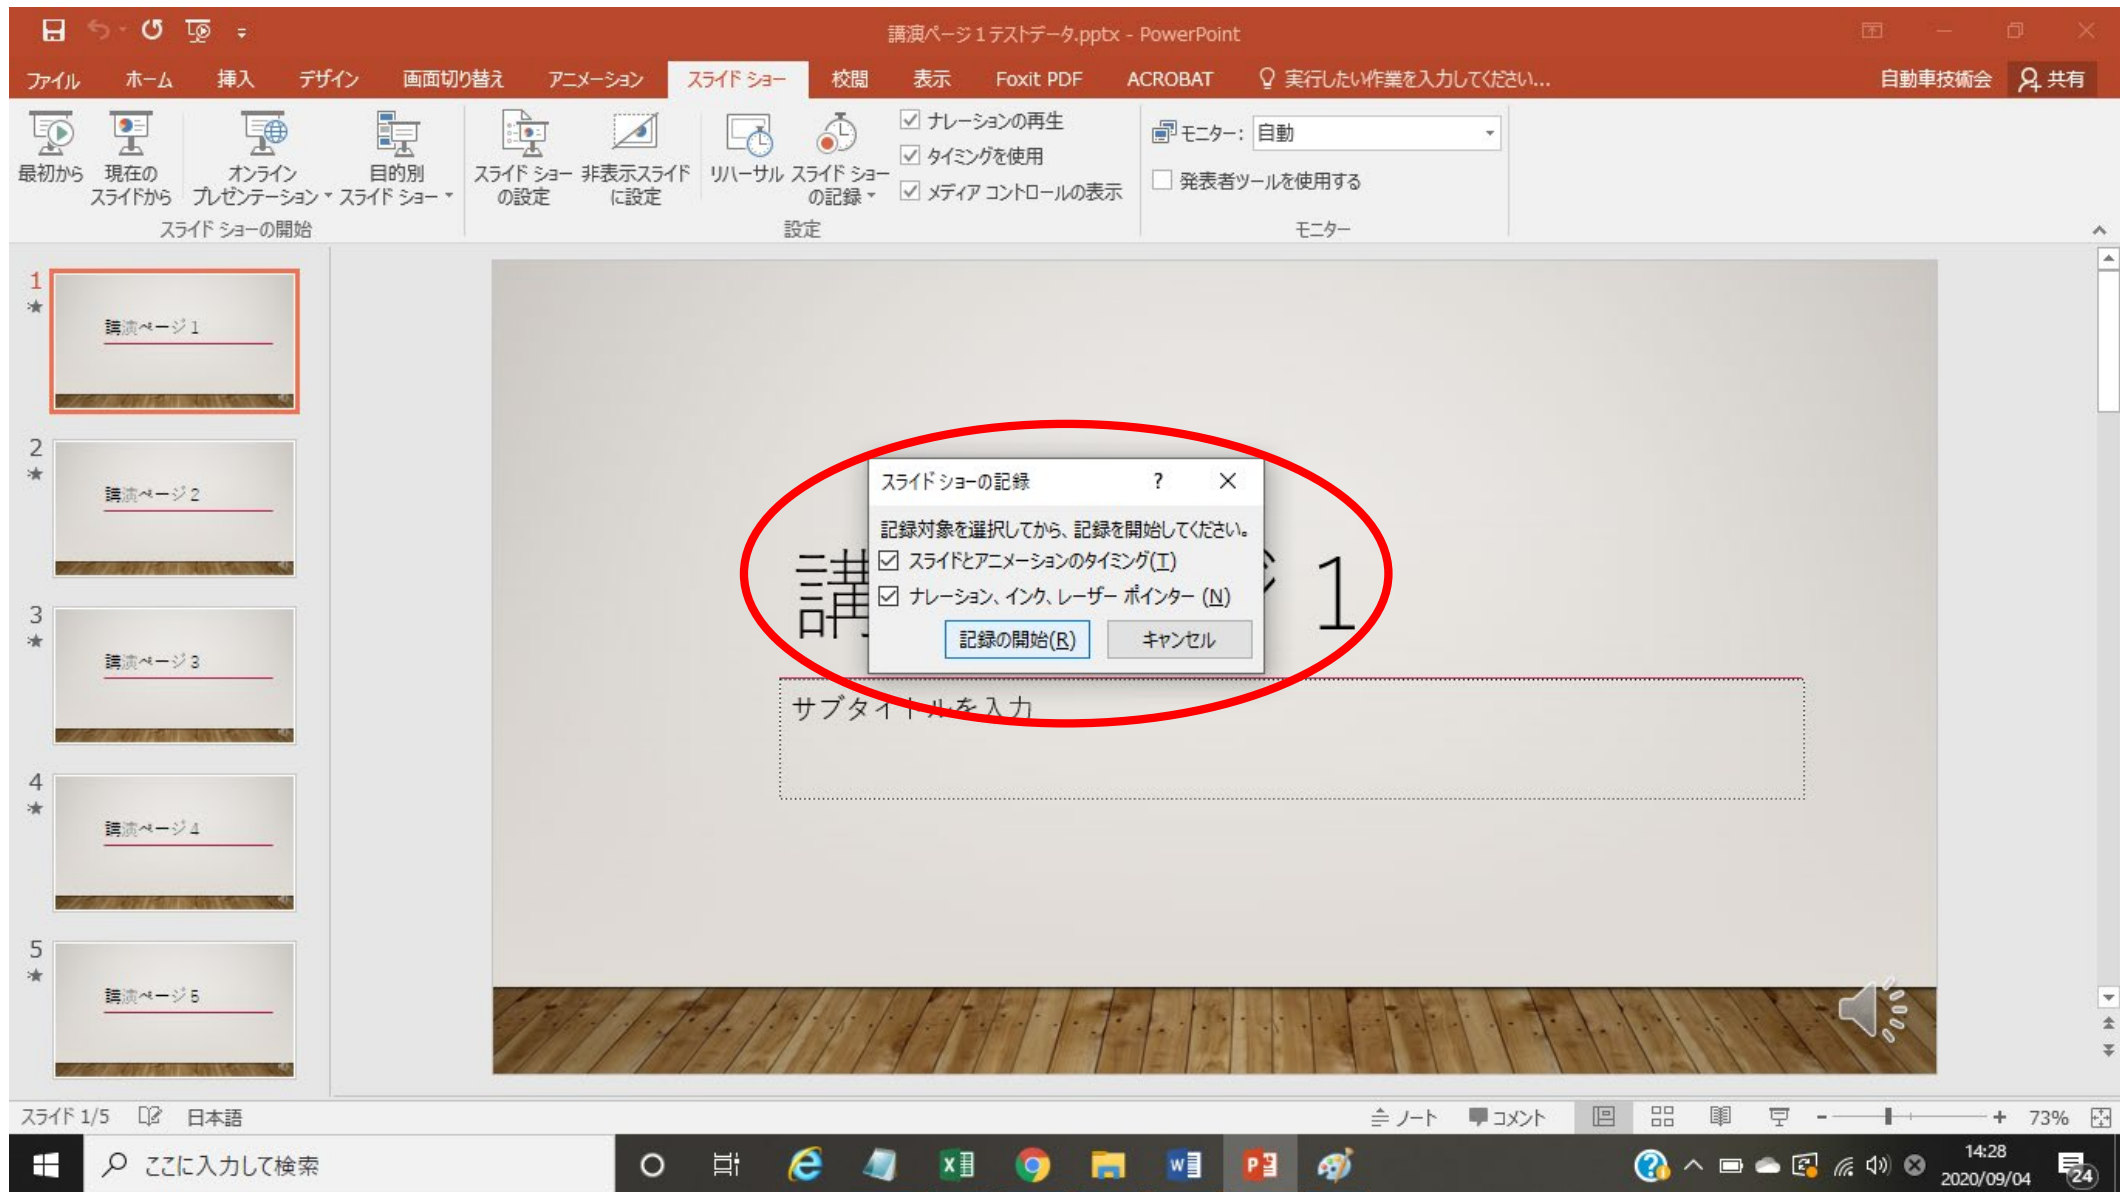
講演ページ１テストデータ.pptx - PowerPoint

ファイル ホーム 挿入 デザイン 画面切り替え アニメーション スライド ショー 校閲 表示 Foxit PDF ACROBAT 実行したい作業を入力してください... 自動車技術会 共有

最初から 現在のスライドから オンライン プレゼンテーション 目的別 スライド ショー
スライド ショーの開始

スライド ショーの設定 非表示スライドに設定 リハーサル スライド ショーの記録
ナレーションの再生
タイミングを使用
メディア コントロールの表示
設定

モニター: 自動
発表者ツールを使用する
モニター

1 講演ページ１
2 講演ページ２
3 講演ページ３
4 講演ページ４
5 講演ページ５

講 1

スライド ショーの記録 ? ×
記録対象を選択してから、記録を開始してください。
スライドとアニメーションのタイミング(T)
ナレーション、インク、レーザー ポインター (N)
記録の開始(R) キャンセル

サブタイトルを入力

スライド 1/5 日本語 ノート コメント 73%

ここに入力して検索 14:28 2020/09/04 24